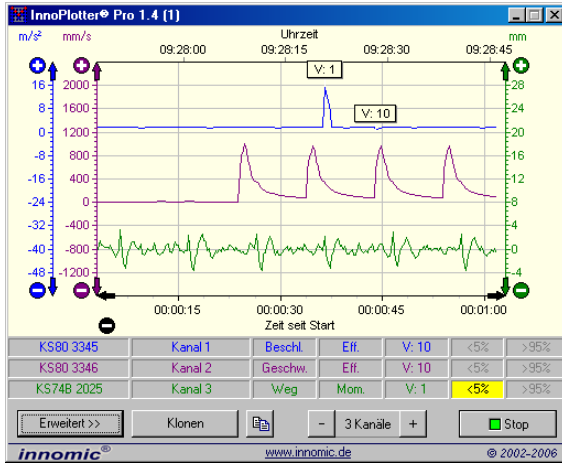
InnoPlotter® Pro 1.4 (1)

m/s²   mm/s   Uhrzeit   mm

09:28:00   09:28:15   09:28:30   09:28:45

16   2000   28
8   1600   24
0   1200   20
-8   800   16
-16   400   12
-24   0   8
-32   -400   4
-40   -800   0
-48   -1200   -4

V: 1

V: 10

00:00:15   00:00:30   00:00:45   00:01:00

Zeit seit Start

| KS80 3345 | Kanal 1 | Beschl. | Eff. | V: 10 | <5% | >95% |
|---|---|---|---|---|---|---|
| KS80 3346 | Kanal 2 | Geschw. | Eff. | V: 10 | <5% | >95% |
| KS74B 2025 | Kanal 3 | Weg | Mom. | V: 1 | <5% | >95% |

Erweitert >>   Klonen   -   3 Kanäle   +   Stop

innomic®   www.innomic.de   © 2002-2006